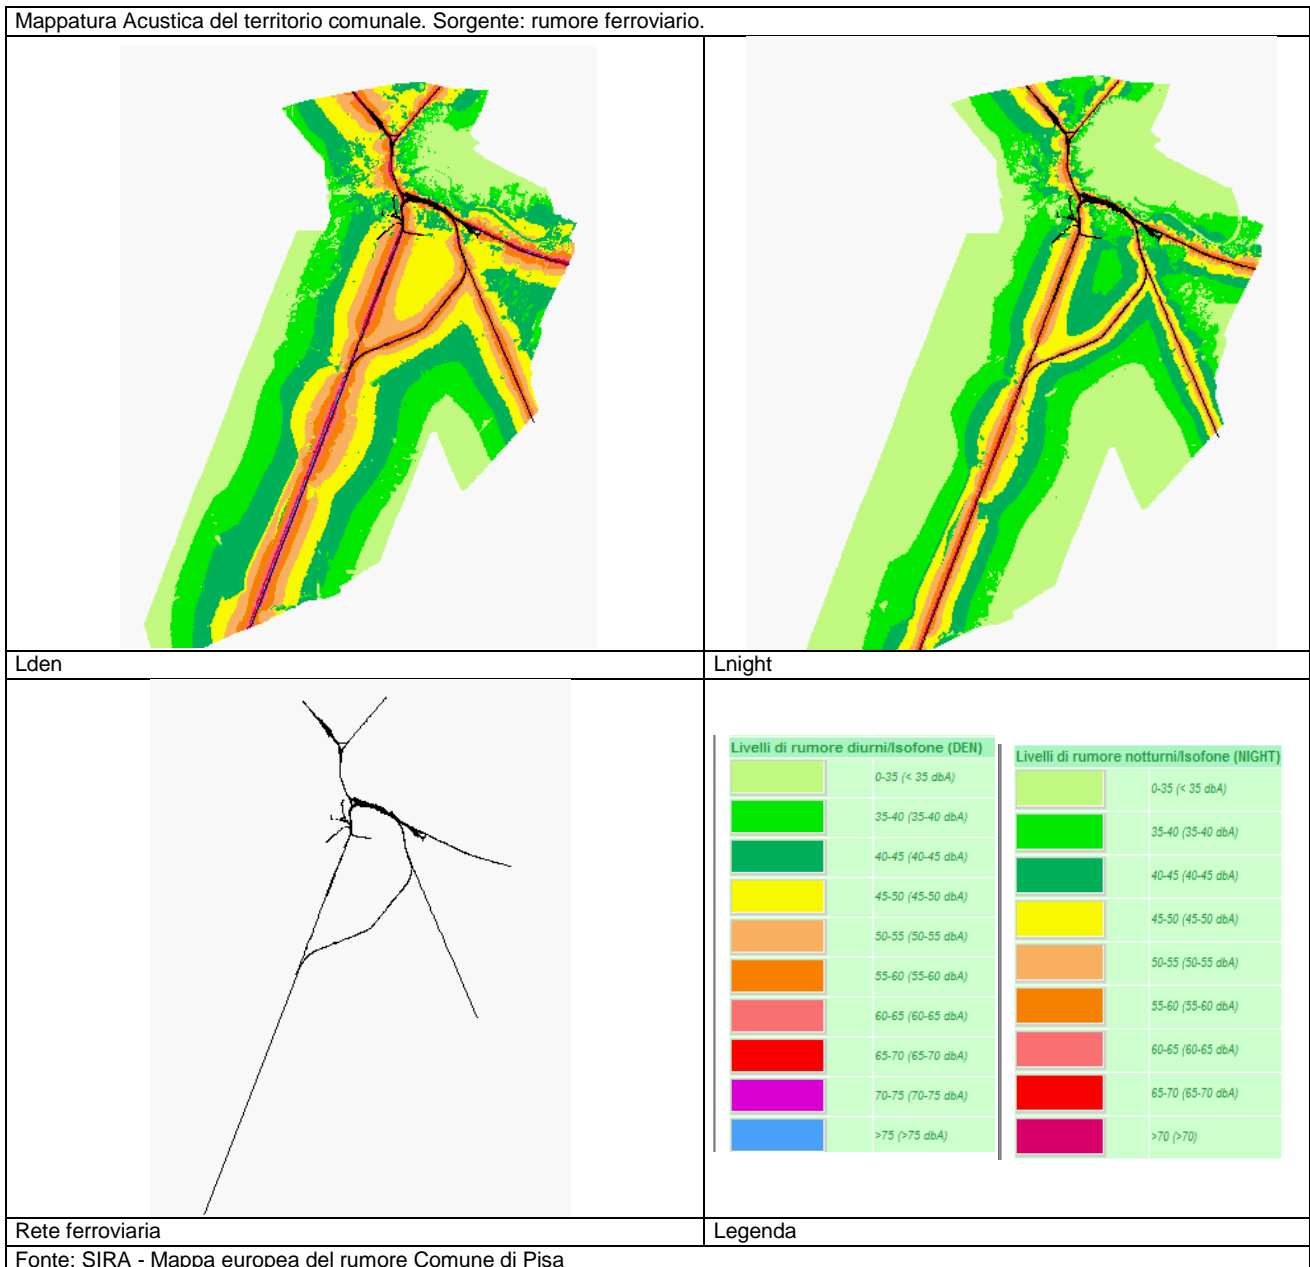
Mappatura Acustica del territorio comunale. Sorgente: rumore ferroviario.

Lden

Lnight

Rete ferroviaria

Livelli di rumore diurni/Isofone (DEN)

| | |
|---|---|
| | 0-35 (< 35 dbA) |
| | 35-40 (35-40 dbA) |
| | 40-45 (40-45 dbA) |
| | 45-50 (45-50 dbA) |
| | 50-55 (50-55 dbA) |
| | 55-60 (55-60 dbA) |
| | 60-65 (60-65 dbA) |
| | 65-70 (65-70 dbA) |
| | 70-75 (70-75 dbA) |
| | >75 (>75 dbA) |

Livelli di rumore notturni/Isofone (NIGHT)

| | |
|---|---|
| | 0-35 (< 35 dbA) |
| | 35-40 (35-40 dbA) |
| | 40-45 (40-45 dbA) |
| | 45-50 (45-50 dbA) |
| | 50-55 (50-55 dbA) |
| | 55-60 (55-60 dbA) |
| | 60-65 (60-65 dbA) |
| | 65-70 (65-70 dbA) |
| | >70 (>70) |

Legenda

Fonte: SIRA - Mappa europea del rumore Comune di Pisa